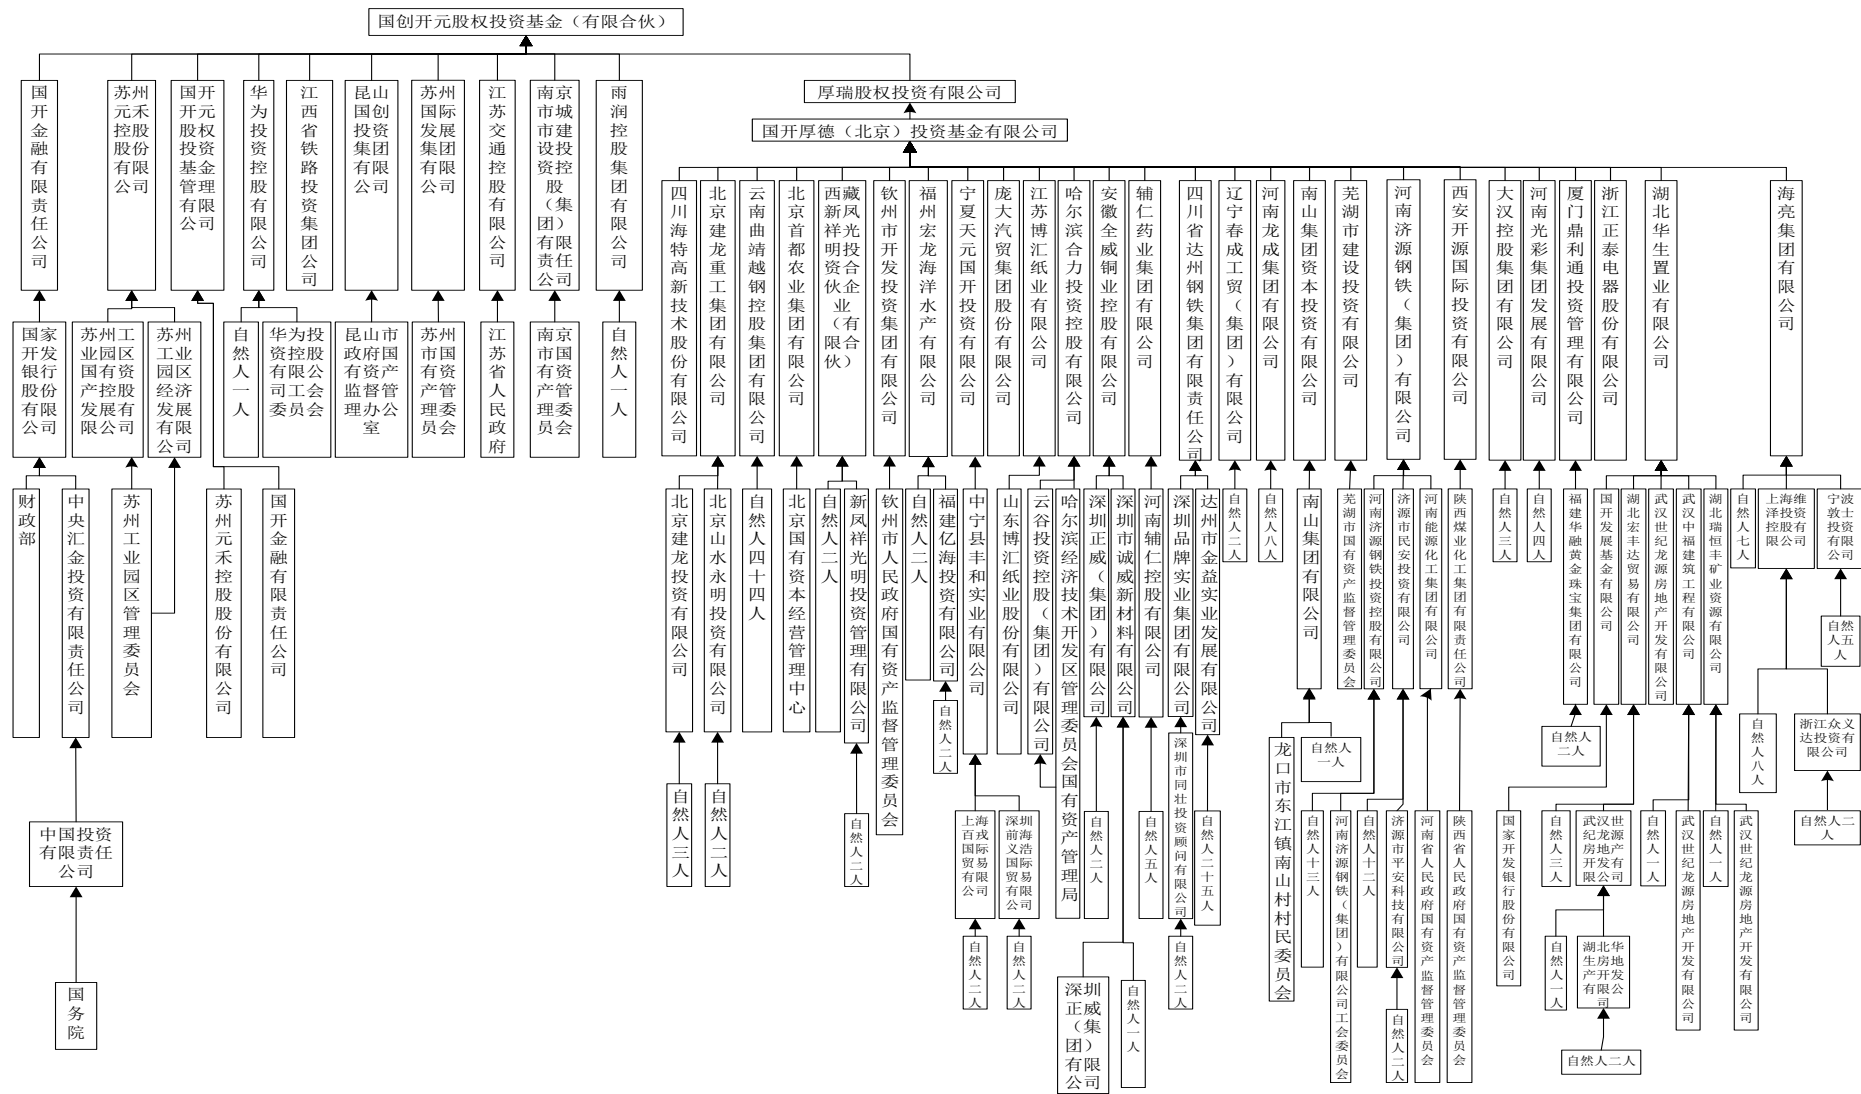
国创开元股权投资基金（有限合伙）

国开金融有限责任公司
苏州元禾控股股份有限公司
国开元股权投资基金管理有限公司
华为投资控股有限公司
江西省铁路投资集团公司
昆山国创投资集团有限公司
苏州国际发展集团有限公司
江苏交通控股有限公司
南京市城市建设投资控股（集团）有限责任公司
雨润控股集团有限公司

国家开发银行股份有限公司
苏州工业园区国有资产控股发展有限公司
苏州工业园区经济发展有限公司
自然人一人
华为投资控股有限公司工会委员会
昆山市政府国有资产监督管理办公室
苏州市国有资产管理委员会
江苏省人民政府
南京市国资产管理委员会
自然人一人

财政部
中央汇金投资有限责任公司
苏州工业园区管理委员会
苏州元禾控股股份有限公司
国开金融有限责任公司

中国投资有限责任公司

国务院

厚瑞股权投资有限公司
国开厚德（北京）投资基金有限公司

四川海特高新技术股份有限公司
北京建龙重工集团有限公司
云南曲靖越钢控股集团有限公司
北京首都农业集团有限公司
西藏新凤祥光明投资合伙企业（有限合伙）
钦州市开发投资集团有限公司
福州宏龙海洋水产有限公司
宁夏天元国开投资有限公司
庞大汽贸集团股份有限公司
江苏博汇纸业有限公司
哈尔滨合力投资控股有限公司
安徽全威铜业控股有限公司
辅仁药业集团有限公司
四川省达州钢铁集团有限责任公司
辽宁春成工贸（集团）有限公司
河南龙成集团有限公司
南山集团资本投资有限公司
芜湖市建设投资有限公司
河南济源钢铁（集团）有限公司
西安开源国际投资有限公司
大汉控股集团有限公司
河南光彩集团发展有限公司
厦门鼎利通投资管理有限公司
浙江正泰电器股份有限公司
湖北华生置业有限公司
海亮集团有限公司

北京建龙投资有限公司
北京山水永明投资有限公司
自然人四十四人
北京国有资本经营管理中心
自然人二人
新凤祥光明投资管理有限公司
钦州市人民政府国有资产监督管理委员会
自然人二人
福建亿海投资有限公司
中宁县丰和实业有限公司
山东博汇纸业股份有限公司
云谷投资控股（集团）有限公司
哈尔滨经济技术开发区管理委员会国有资产管理局
深圳正威（集团）有限公司
深圳市诚威新材料有限公司
河南辅仁控股有限公司
深圳品牌实业集团有限公司
达州市金益实业发展有限公司
自然人二人
自然人八人
南山集团有限公司
芜湖市国有资产监督管理委员会
河南济源钢铁投资控股有限公司
济源市民安投资有限公司
河南能源化工集团有限公司
陕西煤业化工集团有限责任公司
自然人三人
自然人四人
福建华融黄金珠宝集团有限公司
国开发展基金有限公司
湖北宏丰达贸易有限公司
武汉世纪龙源房地产开发有限公司
武汉中福建筑工程有限公司
湖北瑞恒丰矿业资源有限公司
自然人七人
上海维泽投资控股有限公司
宁波敦士投资有限公司

自然人三人
自然人二人
自然人二人
自然人二人
上海百戎国际贸易有限公司
深圳前海浩国际贸易有限公司
自然人二人
自然人五人
深圳市同壮投资顾问有限公司
自然人二十五人
龙口市东江镇南山村村民委员会
自然人一人
自然人十三人
河南济源钢铁（集团）有限公司工会委员会
自然人十二人
济源市平安科技有限公司
河南省人民政府国有资产监督管理委员会
陕西省人民政府国有资产监督管理委员会
自然人二人
自然人五人
国家开发银行股份有限公司
自然人三人
武汉世纪龙源房地产开发有限公司
自然人一人
武汉世纪龙源房地产开发有限公司
自然人一人
武汉世纪龙源房地产开发有限公司
自然人八人
浙江众义达投资有限公司
自然人二人

自然人二人
自然人二人
深圳正威（集团）有限公司
自然人一人
自然人二人
自然人二人
自然人一人
湖北华生房地产开发有限公司
自然人二人